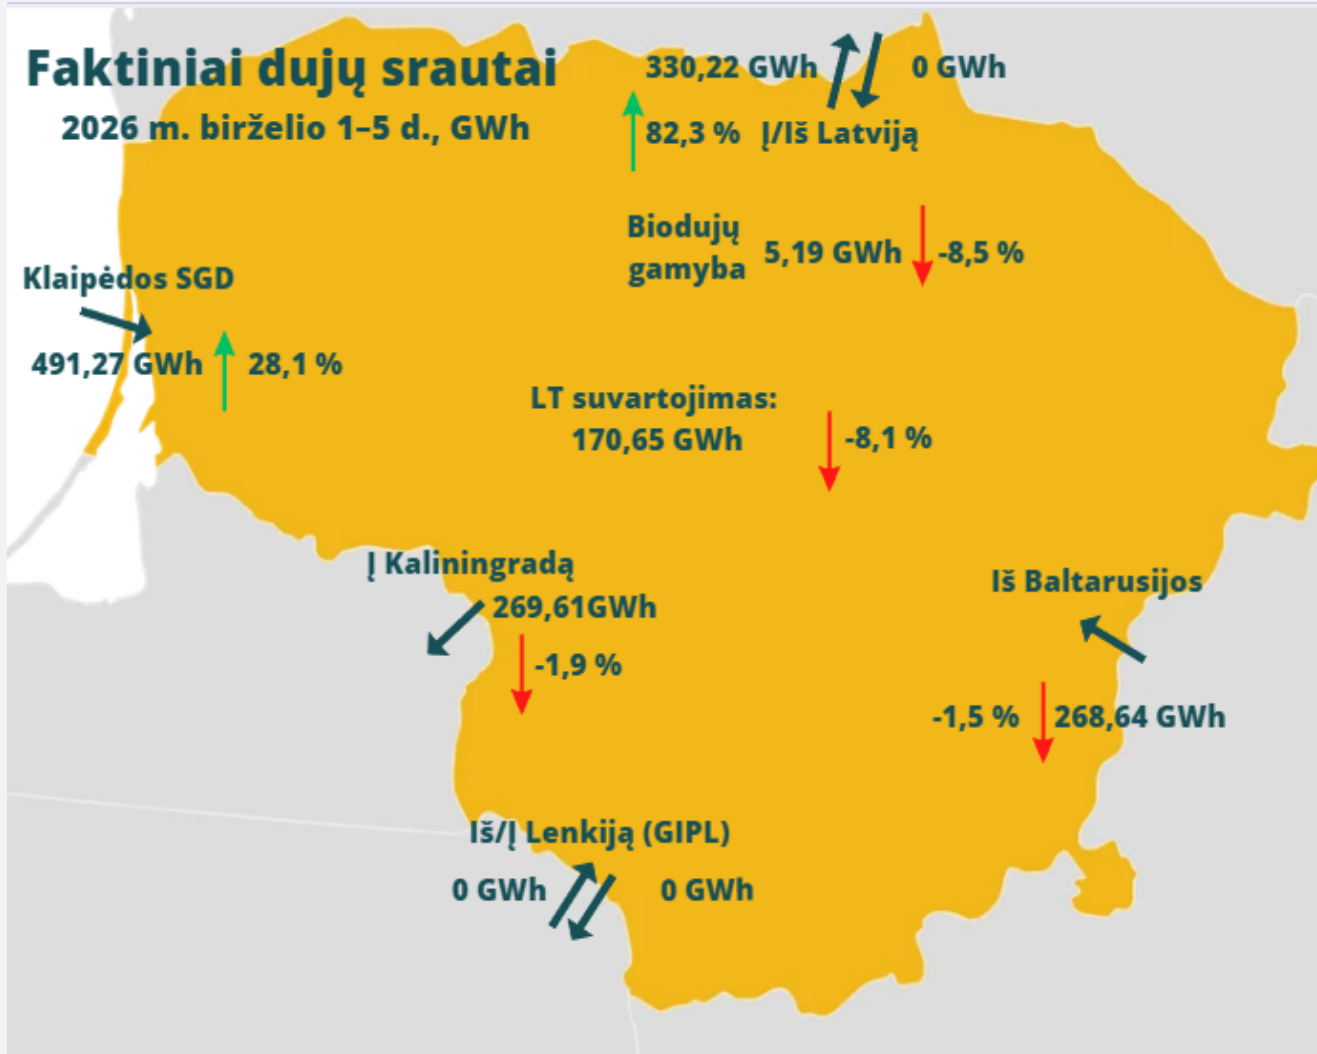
Faktiniai dujų srautai
2026 m. birželio 1–5 d., GWh

330,22 GWh 0 GWh
82,3 % Į/Iš Latviją

Biodujų gamyba 5,19 GWh -8,5 %

Klaipėdos SGD
491,27 GWh 28,1 %

LT suvartojimas:
170,65 GWh -8,1 %

Į Kaliningradą
269,61GWh
-1,9 %

Iš Baltarusijos
-1,5 % 268,64 GWh

Iš/Į Lenkiją (GIPL)
0 GWh 0 GWh